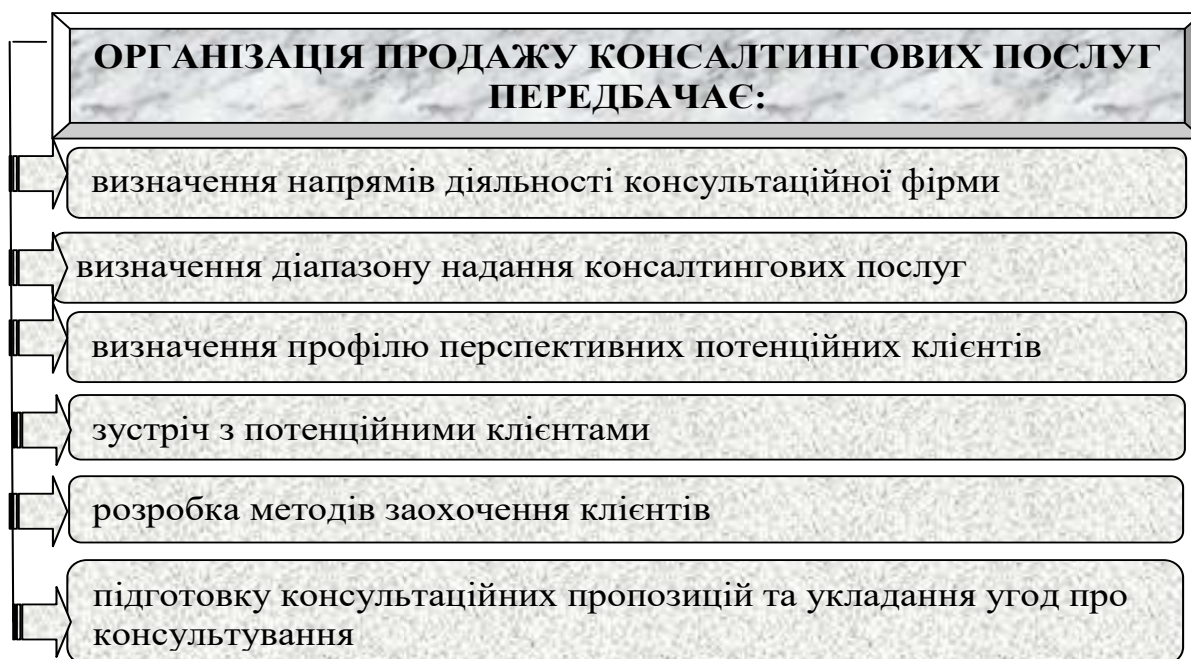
ОРГАНІЗАЦІЯ ПРОДАЖУ КОНСАЛТИНГОВИХ ПОСЛУГ ПЕРЕДБАЧАЄ:

визначення напрямів діяльності консультаційної фірми

визначення діапазону надання консалтингових послуг

визначення профілю перспективних потенційних клієнтів

зустріч з потенційними клієнтами

розробка методів заохочення клієнтів

підготовку консультаційних пропозицій та укладання угод про консультування